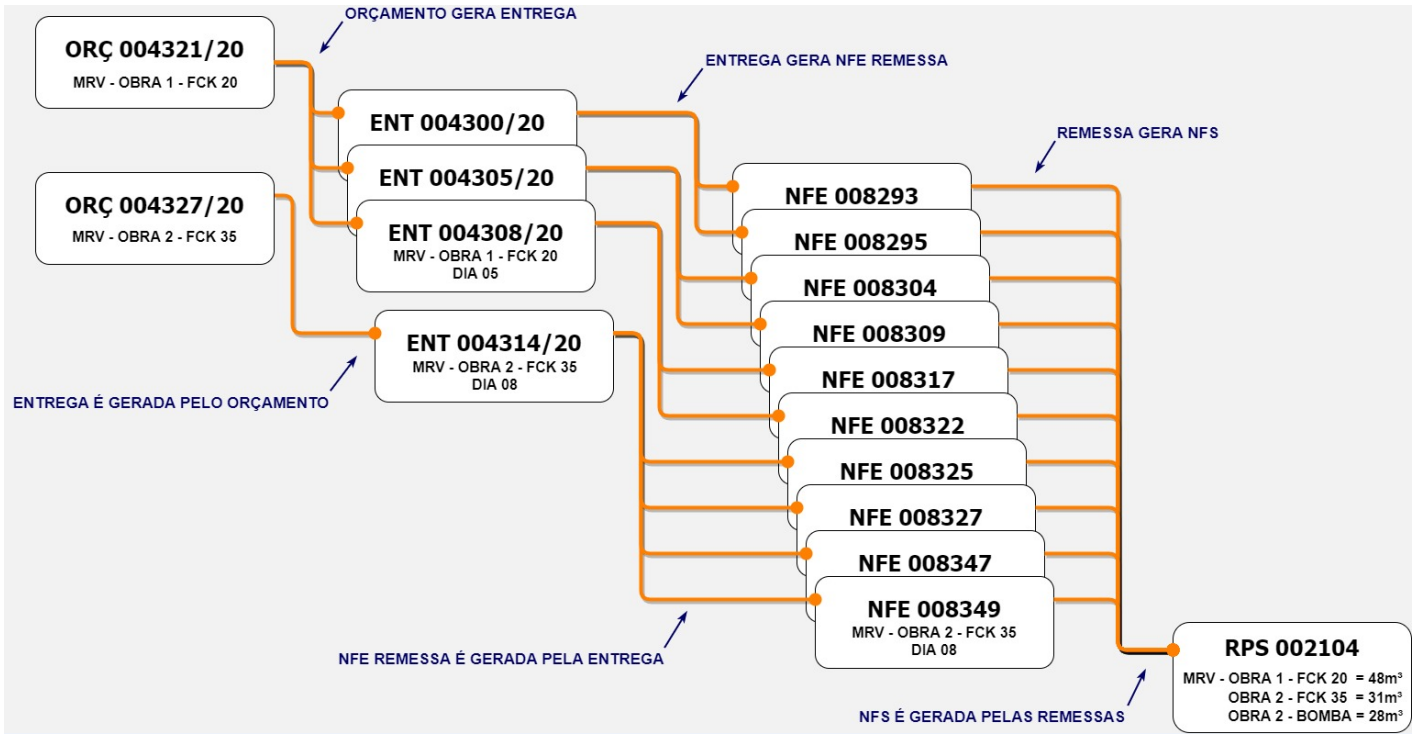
ORÇAMENTO GERA ENTREGA

ORÇ 004321/20
MRV - OBRA 1 - FCK 20

ENTREGA GERA NFE REMESSA

ENT 004300/20

ENT 004305/20

ORÇ 004327/20
MRV - OBRA 2 - FCK 35

ENT 004308/20
MRV - OBRA 1 - FCK 20
DIA 05

REMESSA GERA NFS

NFE 008293

NFE 008295

NFE 008304

NFE 008309

ENT 004314/20
MRV - OBRA 2 - FCK 35
DIA 08

ENTREGA É GERADA PELO ORÇAMENTO

NFE 008317

NFE 008322

NFE 008325

NFE 008327

NFE 008347

NFE 008349
MRV - OBRA 2 - FCK 35
DIA 08

NFE REMESSA É GERADA PELA ENTREGA

RPS 002104
MRV - OBRA 1 - FCK 20 = 48m³
OBRA 2 - FCK 35 = 31m³
OBRA 2 - BOMBA = 28m³

NFS É GERADA PELAS REMESSAS